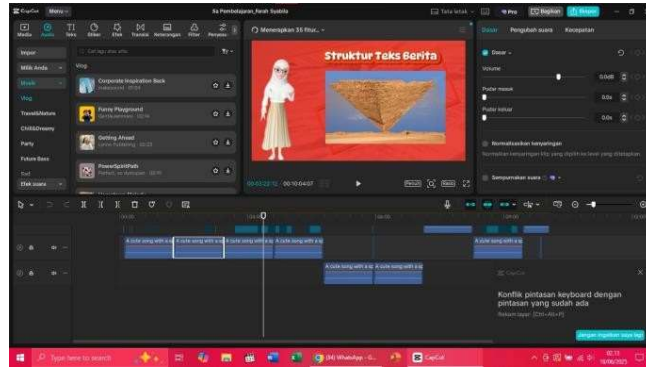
CapCut Menu

Media Audio Teks Stiker Efek Transisi Keterangan Filter Penyesuaian

Impor

Milik Anda

Musik

Vlog

Travel&Nature

Chill&Dreamy

Party

Future Bass

Efek suara

Cari lagu atau artis

Vlog

Corporate Inspiration Back

Funny Playground

Getting Ahead

PowerSpiritPath

Menerapkan 35 fitur...

Struktur Teks Berita

00:03:22:12 00:10:04:07

Dasar Pengubah suara Kecepatan

Dasar

Volume

0.0dB

Pudar masuk

0.0s

Pudar keluar

0.0s

Normalisasikan kenyaringan

Sempurnakan suara

A cute song with a sp

A cute song with a sp

A cute song with a sp

A cute song with a sp

A cute song with a sp

A cute song with a sp

CapCut

Konflik pintasan keyboard dengan pintasan yang sudah ada

Jangan ingatkan saya lagi

Type here to search

(34) WhatsApp - G...

CapCut